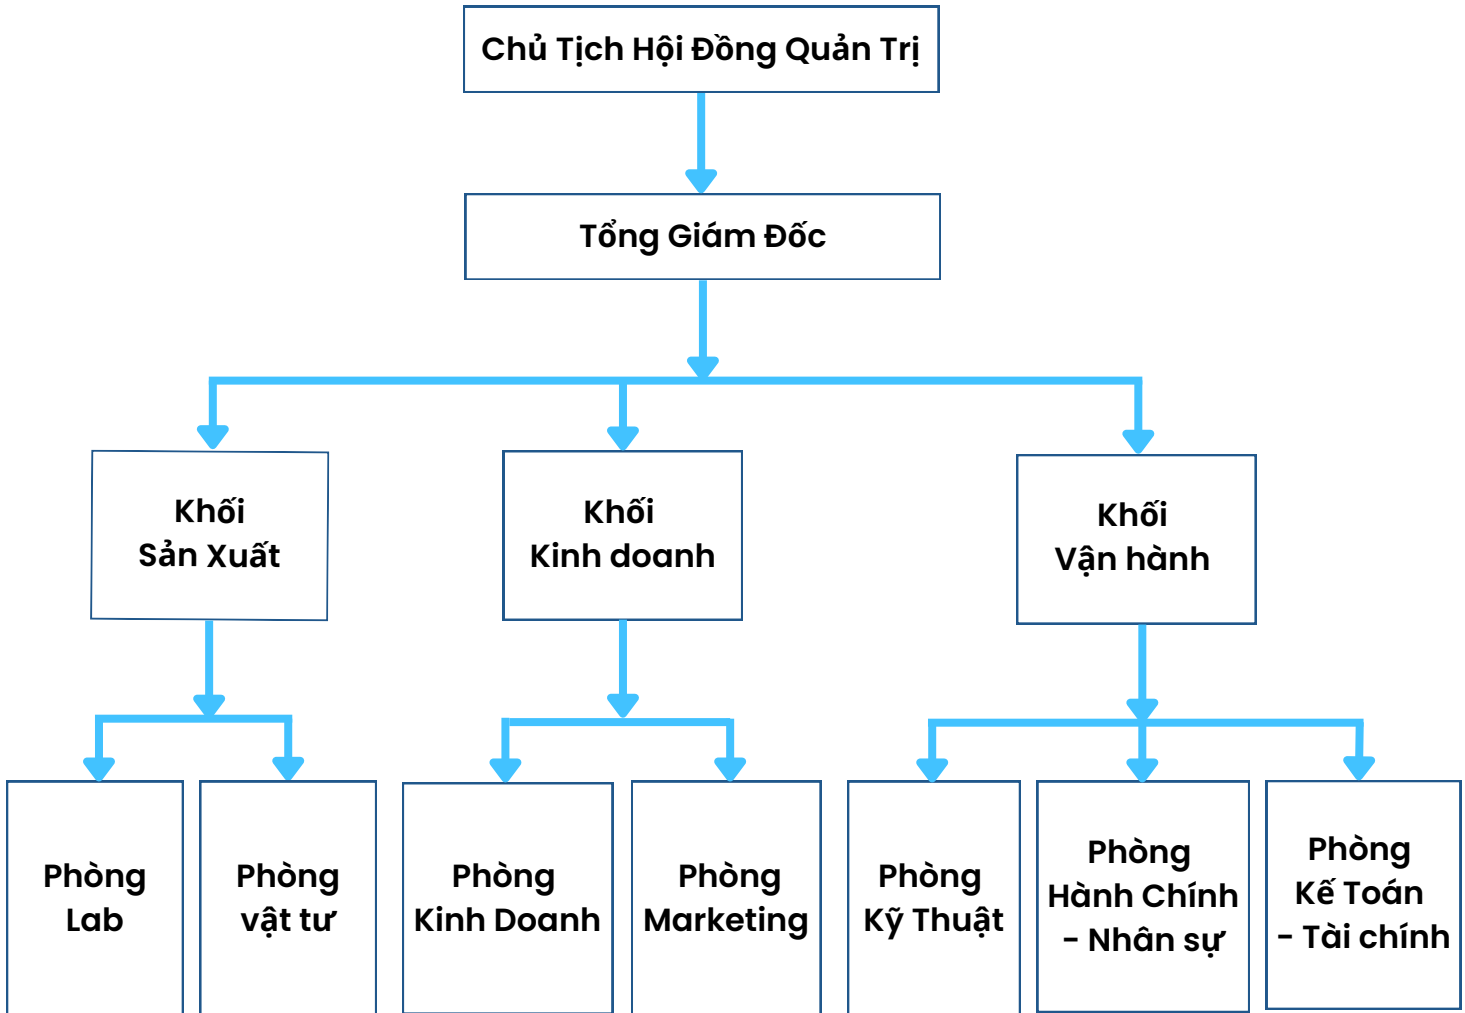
Chủ Tịch Hội Đồng Quản Trị

Tổng Giám Đốc

Khối Sản Xuất

Khối Kinh doanh

Khối Vận hành

Phòng Lab

Phòng vật tư

Phòng Kinh Doanh

Phòng Marketing

Phòng Kỹ Thuật

Phòng Hành Chính - Nhân sự

Phòng Kế Toán - Tài chính